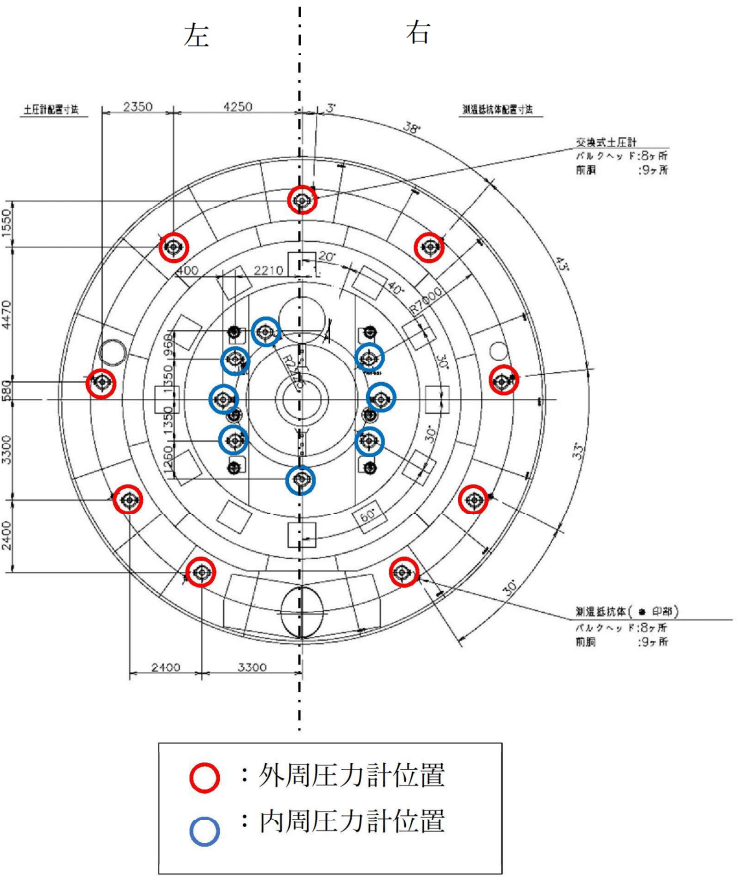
左

右

土圧計配置寸法

測温抵抗体配置寸法

2350

4250

3°

38°

交換式土圧計
バルクヘッド :8ヶ所
前胴 :9ヶ所

1550

4470

580

3300

2400

400

2210

20°

40°

R7000

43°

968

1350

1350

1250

R2250

30°

30°

33°

60°

30°

測温抵抗体( ● 印部)
バルクヘッド :8ヶ所
前胴 :9ヶ所

2400

3300

：外周圧力計位置

：内周圧力計位置